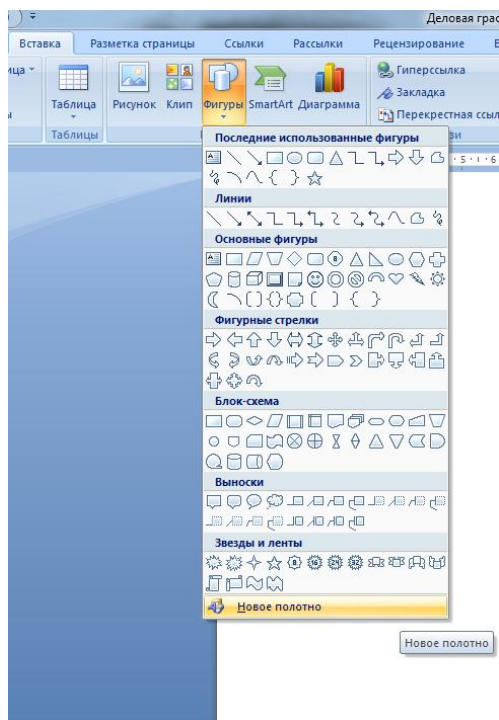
Деловая граф

Вставка
Разметка страницы
Ссылки
Рассылки
Рецензирование

ица
Таблица
Рисунок
Клип
Фигуры
SmartArt
Диаграмма
Гиперссылка
Закладка
Перекрестная ссыл
Таблицы
зи

Последние использованные фигуры
Линии
Основные фигуры
Фигурные стрелки
Блок-схема
Выноски
Звезды и ленты
Новое полотно

Новое полотно